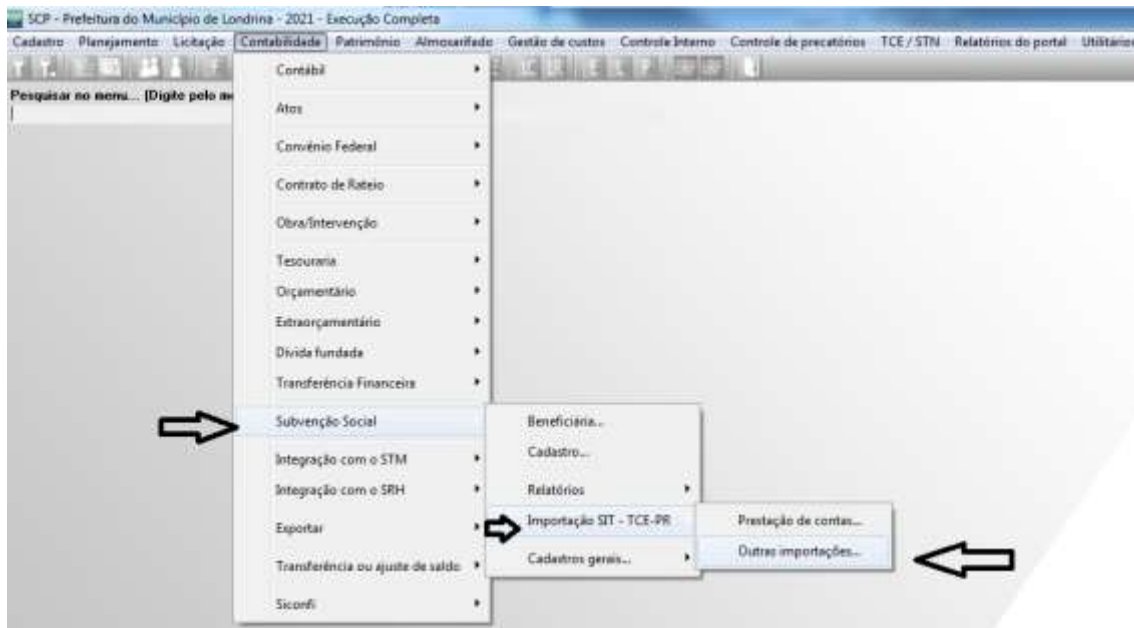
SCP - Prefeitura do Município de Londrina - 2021 - Execução Completa

Cadastro Planejamento Licitação Contabilidade Patrimônio Almoxarifado Gestão de custos Controle Interno Controle de precatórios TCE / STN Relatórios do portal Utilitários

Pesquisar no menu... [Digite pelo m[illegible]

Contábil
Atos
Convênio Federal
Contrato de Rateio
Obra/Intervenção
Tesouraria
Orçamentário
Extraorçamentário
Dívida fundada
Transferência Financeira
Subvenção Social
Integração com o STM
Integração com o SRH
Exportar
Transferência ou ajuste de saldo
Siconfi

Beneficiária...
Cadastro...
Relatórios
Importação SIT - TCE-PR
Cadastros gerais...

Prestação de contas...
Outras importações...